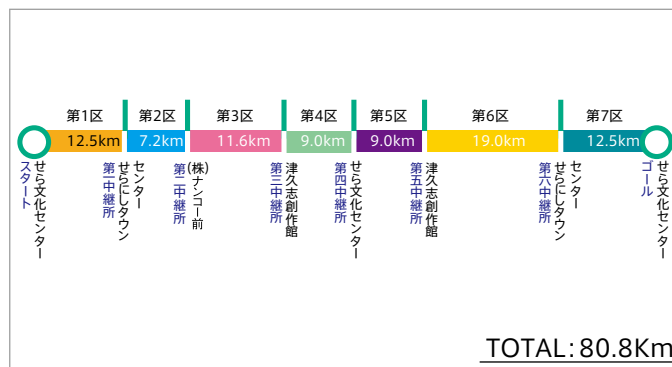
第1区 第2区 第3区 第4区 第5区 第6区 第7区

12.5km 7.2km 11.6km 9.0km 9.0km 19.0km 12.5km

スタート せら文化センター

第一中継所 せらにしタウンセンター

第二中継所 (株)ナンコー前

第三中継所 津久志創作館

第四中継所 せら文化センター

第五中継所 津久志創作館

第六中継所 せらにしタウンセンター

ゴール せら文化センター

TOTAL:80.8Km